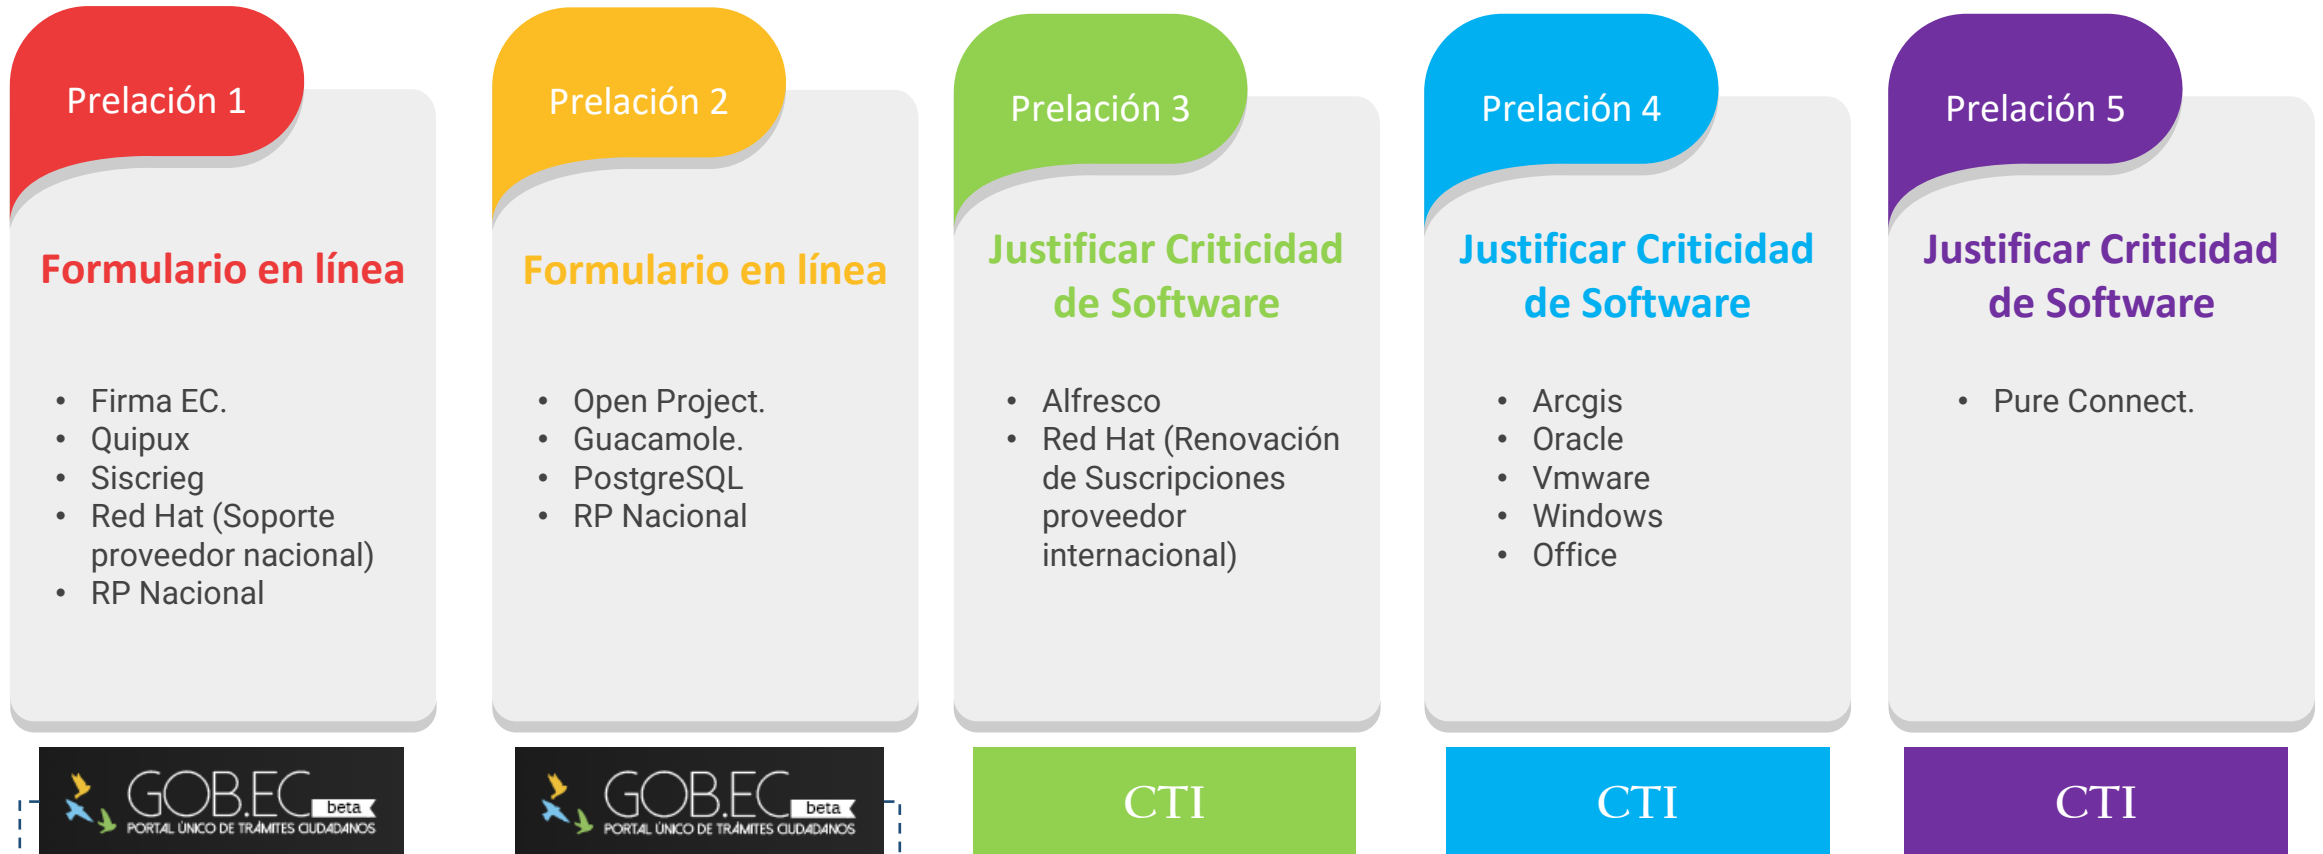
Prelación 1

Formulario en línea

- Firma EC.
- Quipux
- Siscrieg
- Red Hat (Soporte proveedor nacional)
- RP Nacional

GOB.EC beta
PORTAL ÚNICO DE TRÁMITES CIUDADANOS

Prelación 2

Formulario en línea

- Open Project.
- Guacamole.
- PostgreSQL
- RP Nacional

GOB.EC beta
PORTAL ÚNICO DE TRÁMITES CIUDADANOS

Prelación 3

Justificar Criticidad de Software

- Alfresco
- Red Hat (Renovación de Suscripciones proveedor internacional)

CTI

Prelación 4

Justificar Criticidad de Software

- Arcgis
- Oracle
- Vmware
- Windows
- Office

CTI

Prelación 5

Justificar Criticidad de Software

- Pure Connect.

CTI